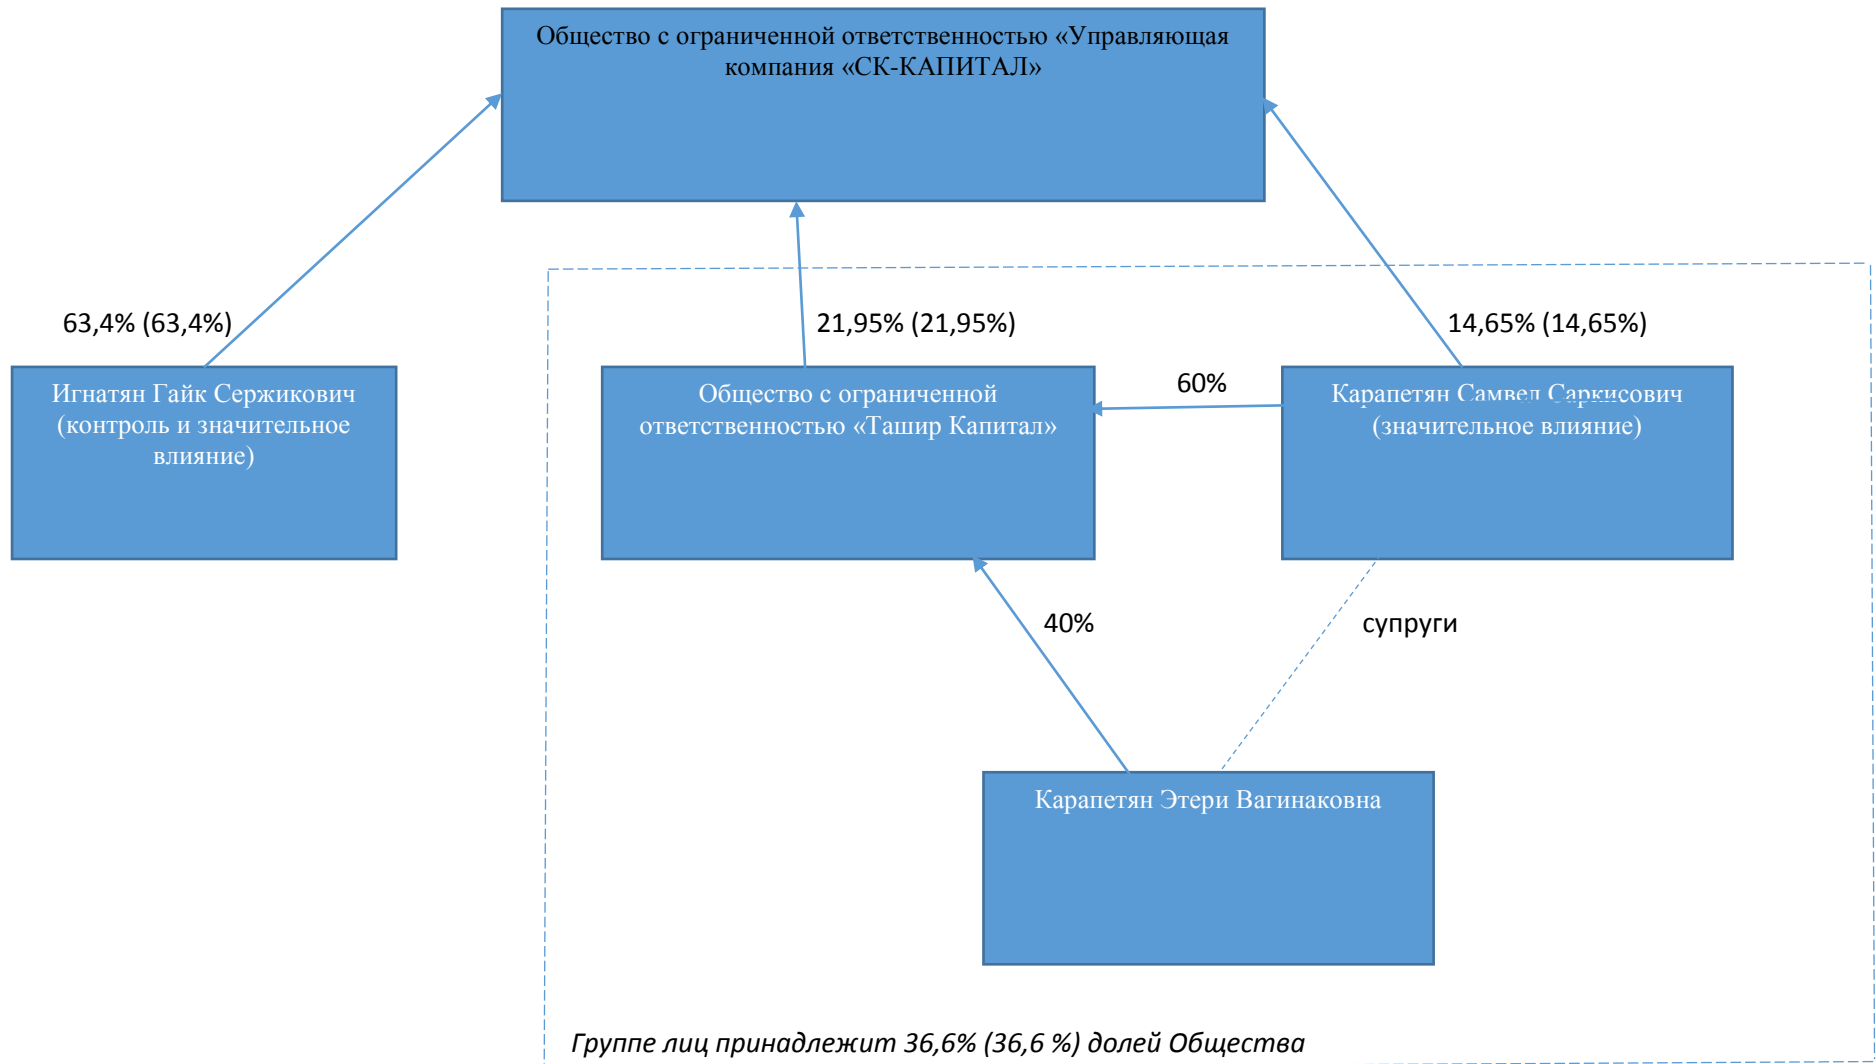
Общество с ограниченной ответственностью «Управляющая компания «СК-КАПИТАЛ»

63,4% (63,4%)

21,95% (21,95%)

14,65% (14,65%)

Игнатян Гайк Сержикович (контроль и значительное влияние)

Общество с ограниченной ответственностью «Ташир Капитал»

60%

Карапетян Самвел Саркисович (значительное влияние)

40%

супруги

Карапетян Этери Вагинаковна

Группе лиц принадлежит 36,6% (36,6 %) долей Общества